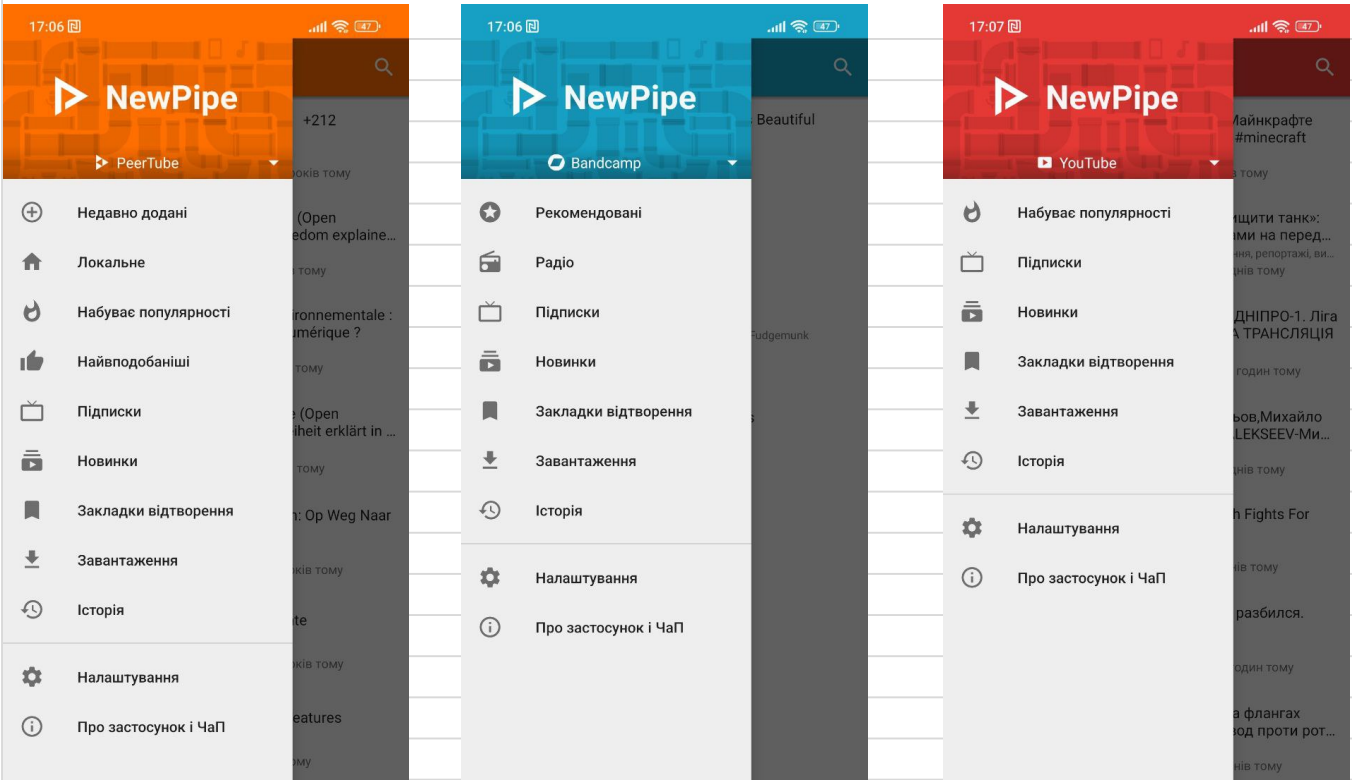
17:06 47

NewPipe

PeerTube

Недавно додані

Локальне

Набуває популярності

Найвподобаніші

Підписки

Новинки

Закладки відтворення

Завантаження

Історія

Налаштування

Про застосунок і ЧаП

+212

оків тому

(Open edom explaine…

тому

ironnementale : umérique ?

тому

e (Open heit erklärt in …

тому

n: Op Weg Naar

оків тому

te

оків тому

eatures

ому

17:06 47

NewPipe

Bandcamp

Рекомендовані

Радіо

Підписки

Новинки

Закладки відтворення

Завантаження

Історія

Налаштування

Про застосунок і ЧаП

Beautiful

Fudgemunk

s

17:07 47

NewPipe

YouTube

Набуває популярності

Підписки

Новинки

Закладки відтворення

Завантаження

Історія

Налаштування

Про застосунок і ЧаП

Майнкрафте #minecraft

тому

ищити танк»: ми на перед…

ня, репортажі, ви…

нів тому

ДНІПРО-1. Ліга А ТРАНСЛЯЦІЯ

годин тому

ьов,Михайло LEKSEEV-Ми…

нів тому

h Fights For

нів тому

разбился.

один тому

а флангах вод проти рот…

нів тому